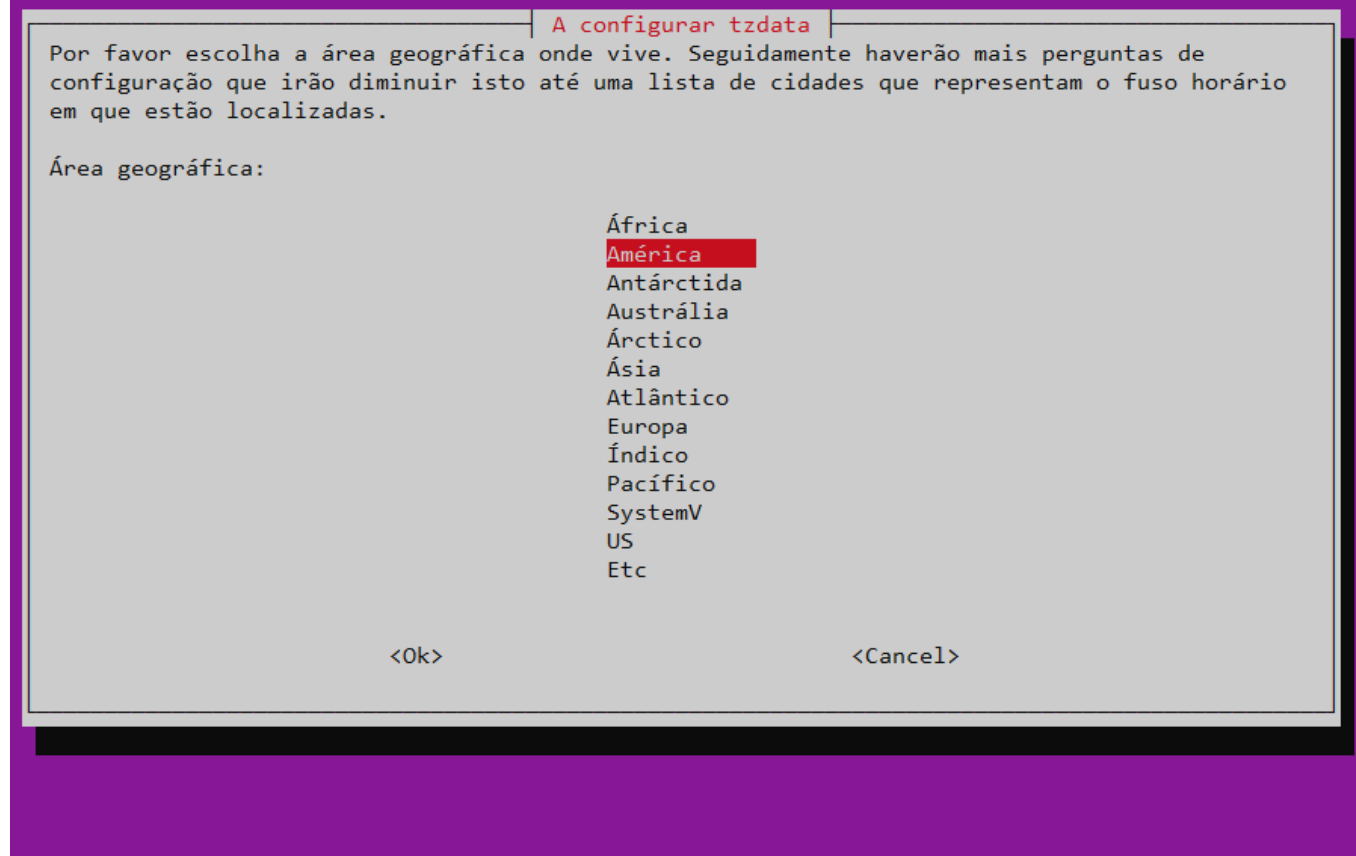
A configurar tzdata

Por favor escolha a área geográfica onde vive. Seguidamente haverão mais perguntas de configuração que irão diminuir isto até uma lista de cidades que representam o fuso horário em que estão localizadas.

Área geográfica:

África
América
Antárctida
Austrália
Árctico
Ásia
Atlântico
Europa
Índico
Pacífico
SystemV
US
Etc

<Ok>

<Cancel>